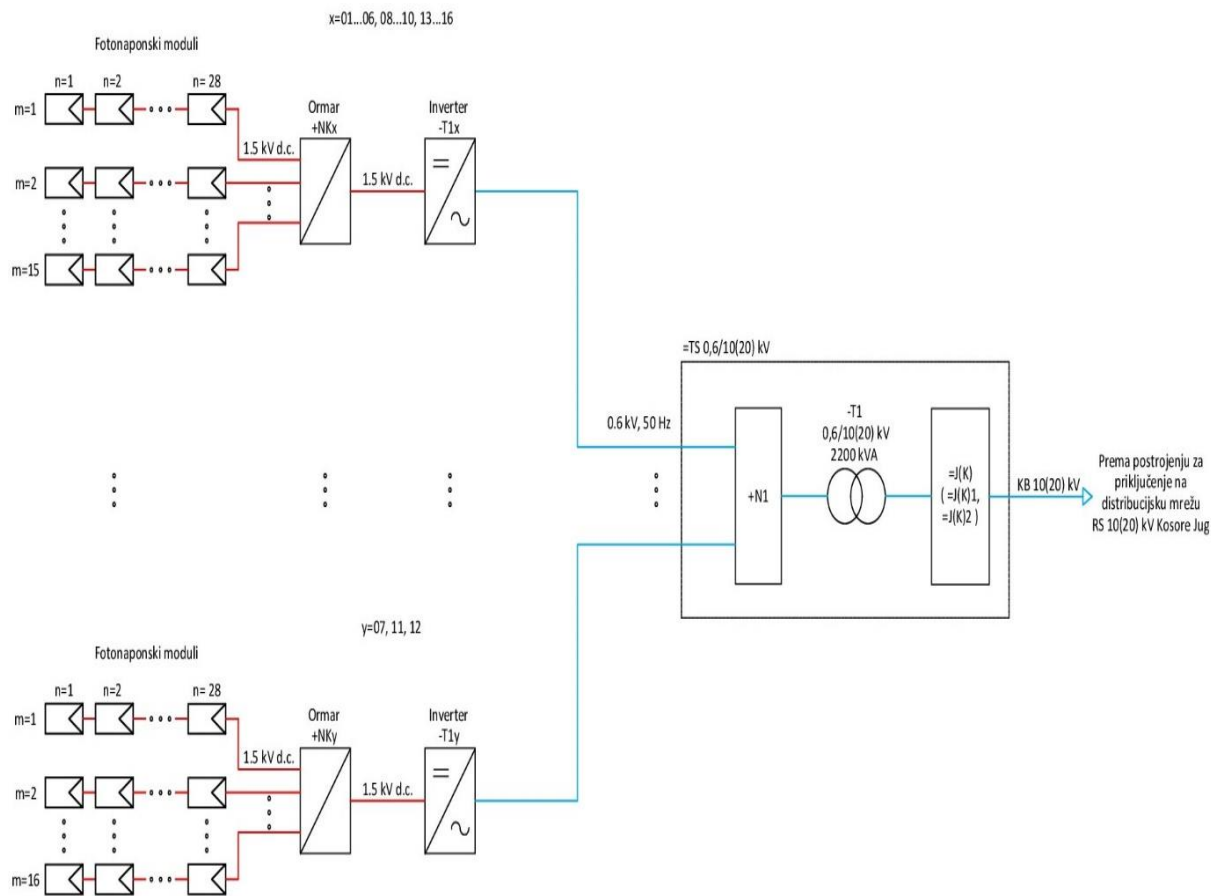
x=01...06, 08...10, 13...16

Fotonaponski moduli

n=1 n=2 n= 28

m=1

m=2

m=15

1.5 kV d.c.

Ormar
+NKx

1.5 kV d.c.

Inverter
-T1x

=

~

=TS 0,6/10(20) kV

0.6 kV, 50 Hz

+N1

-T1
0,6/10(20) kV
2200 kVA

=J(K)
( =J(K)1,
=J(K)2 )

KB 10(20) kV

Prema postrojenju za priključenje na distribucijsku mrežu RS 10(20) kV Kosore Jug

y=07, 11, 12

Fotonaponski moduli

n=1 n=2 n= 28

m=1

m=2

m=16

1.5 kV d.c.

Ormar
+NKy

1.5 kV d.c.

Inverter
-T1y

=

~